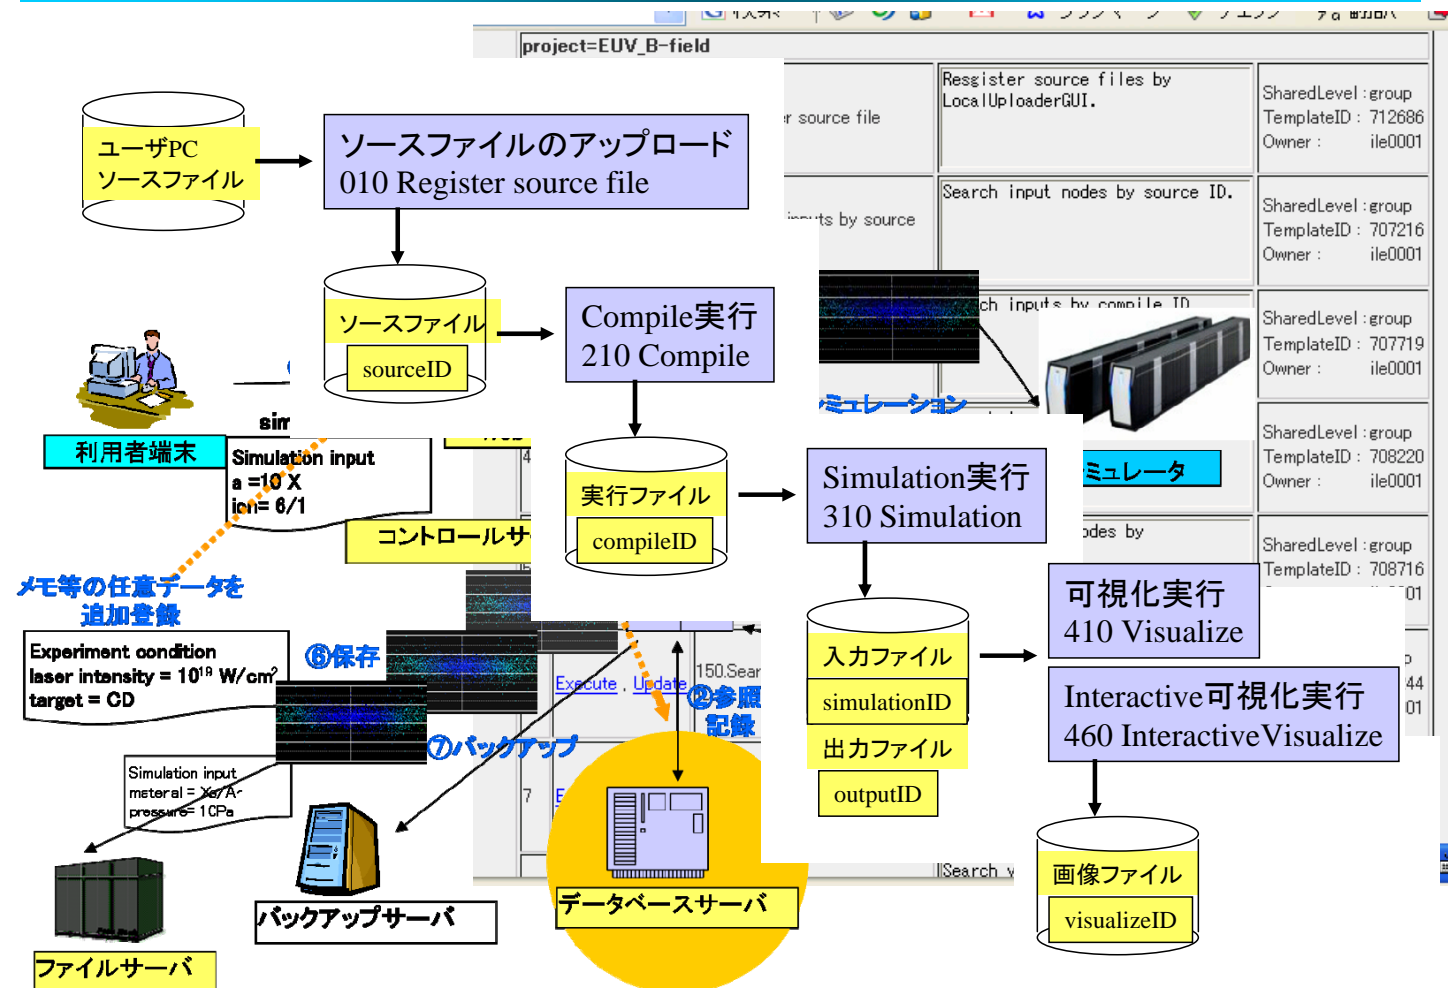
project=EUV_B-field

ユーザPC
ソースファイル

ソースファイルのアップロード
010 Register source file

r source file

Resgister source files by LocalUploaderGUI.

SharedLevel : group
TemplateID : 712686
Owner : ile0001

Search input nodes by source ID.

SharedLevel : group
TemplateID : 707216
Owner : ile0001

ソースファイル
sourceID

Compile実行
210 Compile

ch inputs by compile ID

SharedLevel : group
TemplateID : 707719
Owner : ile0001

ミュレーション

SharedLevel : group
TemplateID : 708220
Owner : ile0001

利用者端末

sir

Simulation input
a =10 X
ion= 6/1

コントロールサ

実行ファイル
compileID

Simulation実行
310 Simulation

ミュレータ

odes by

SharedLevel : group
TemplateID : 708716

メモ等の任意データを
追加登録

Experiment condition
laser intensity = $10^{18}$ W/cm$^2$
target = CD

⑥保存

Execute , Update

150.Sear

⑧参照
記録

⑦バックアップ

Simulation input
materal = Xe/Ar
pressure= 1CPa

可視化実行
410 Visualize

入力ファイル
simulationID
出力ファイル
outputID

Interactive可視化実行
460 InteractiveVisualize

バックアップサーバ

データベースサーバ

Search

画像ファイル
visualizeID

ファイルサーバ